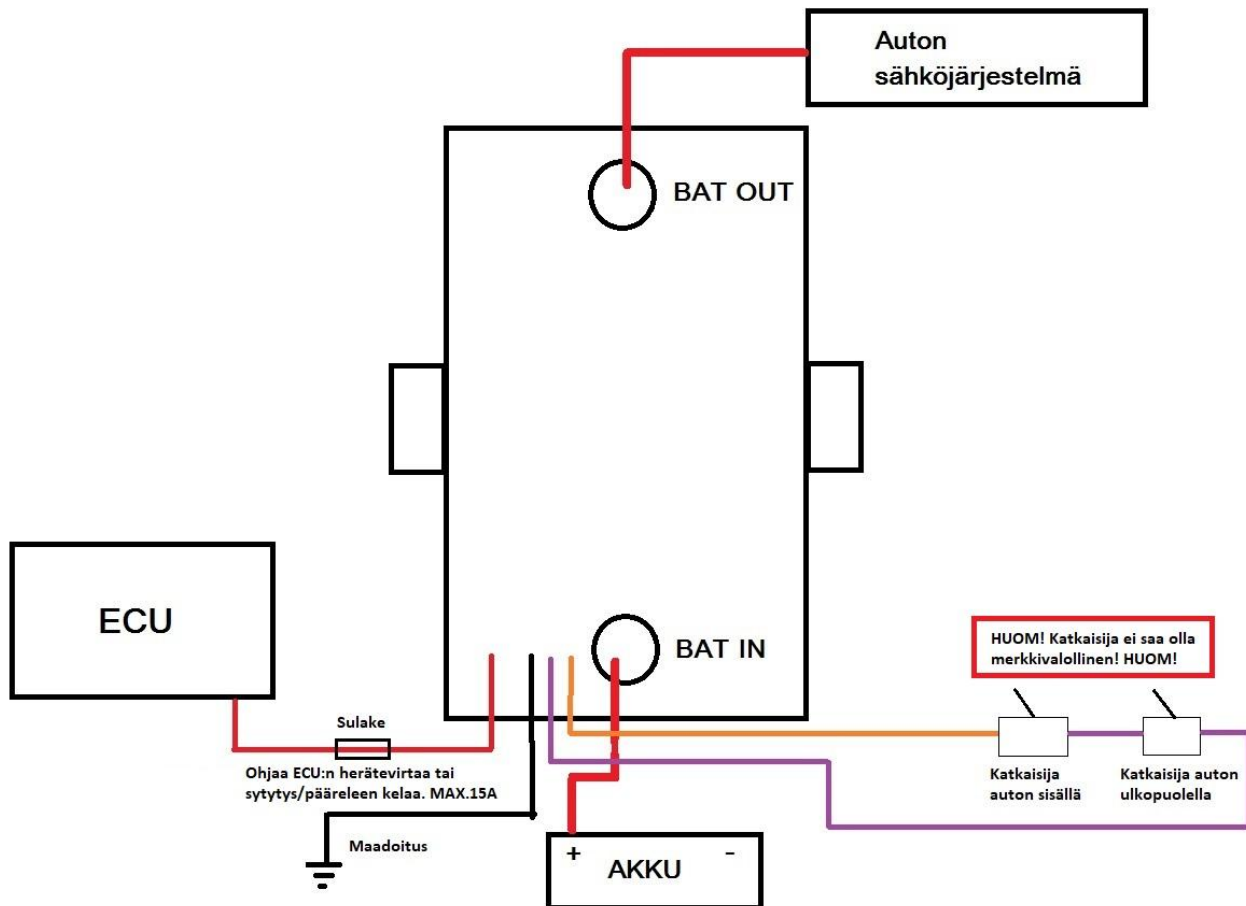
Auton sähköjärjestelmä

BAT OUT

ECU

BAT IN

HUOM! Katkaisija ei saa olla merkkivalollinen! HUOM!

Sulake

Ohjaa ECU:n herätevirtaa tai sytytys/pääreleen kelaa. MAX.15A

Katkaisija auton sisällä

Katkaisija auton ulkopuolella

Maadoitus

+

AKKU

-